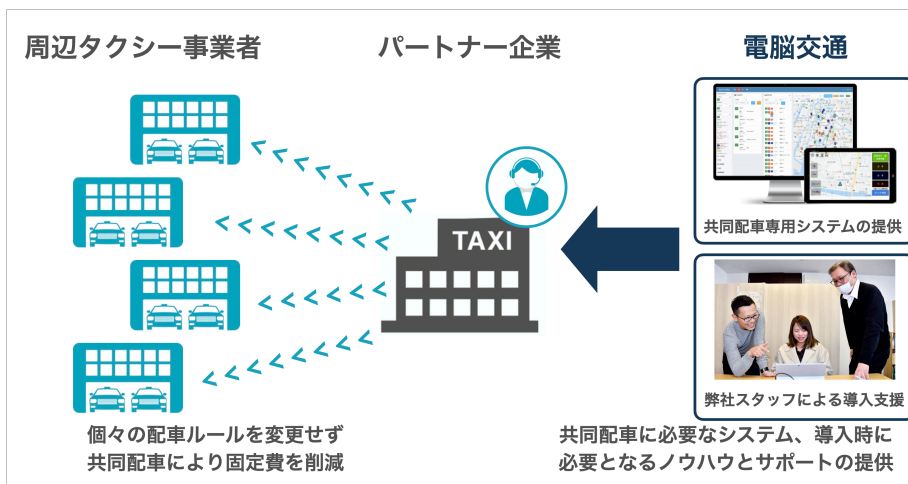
周辺タクシー事業者

パートナー企業

電脳交通

TAXI

共同配車専用システムの提供

弊社スタッフによる導入支援

個々の配車ルールを変更せず
共同配車により固定費を削減

共同配車に必要なシステム、導入時に
必要となるノウハウとサポートの提供